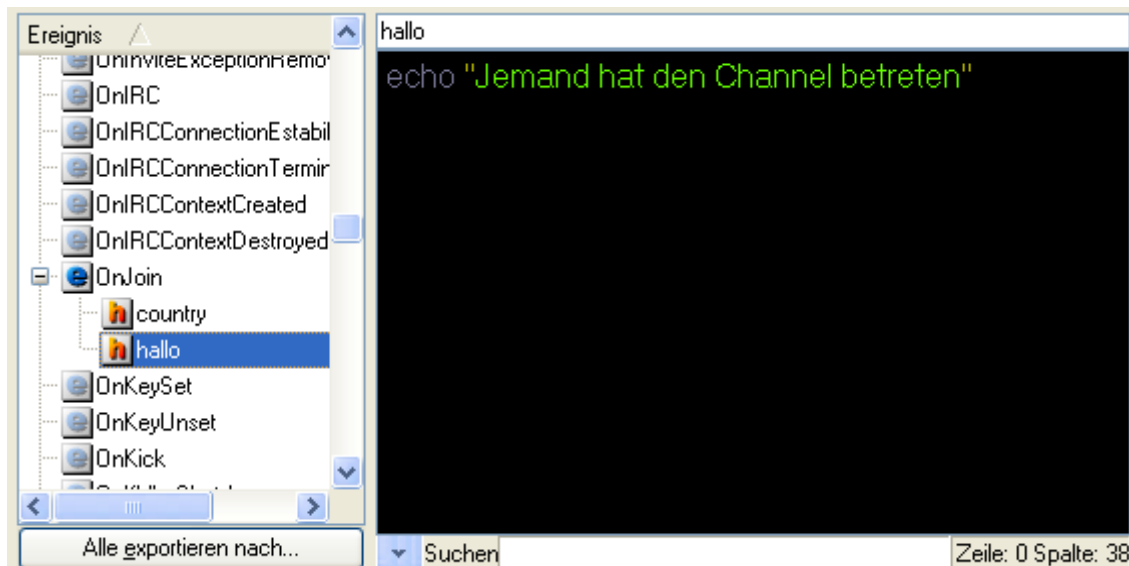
Ereignis
OnInviteExceptionRemo
OnIRC
OnIRCConnectionEstabil
OnIRCConnectionTermin
OnIRCContextCreated
OnIRCContextDestroyed
OnJoin
country
hallo
OnKeySet
OnKeyUnset
OnKick
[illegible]
Alle exportieren nach...

hallo
echo "Jemand hat den Channel betreten"
Suchen
Zeile: 0 Spalte: 38